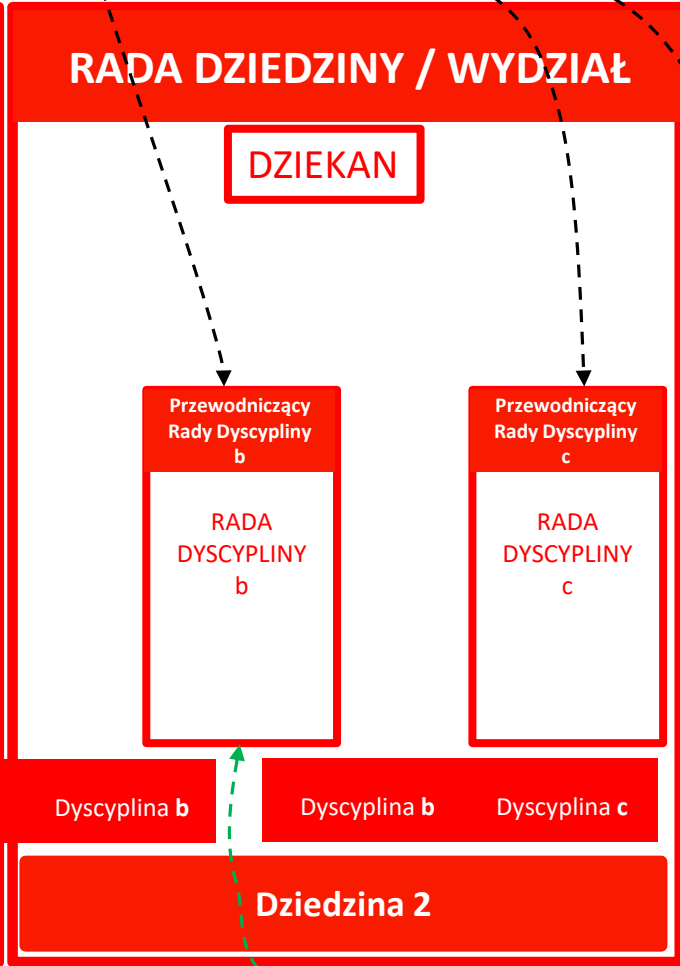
RADA DZIEDZINY / WYDZIAŁ

DZIEKAN

Przewodniczący Rady Dyscypliny b

RADA DYSCYPLINY b

Przewodniczący Rady Dyscypliny c

RADA DYSCYPLINY c

Dyscyplina **b**

Dyscyplina **b**

Dyscyplina **c**

Dziedzina 2